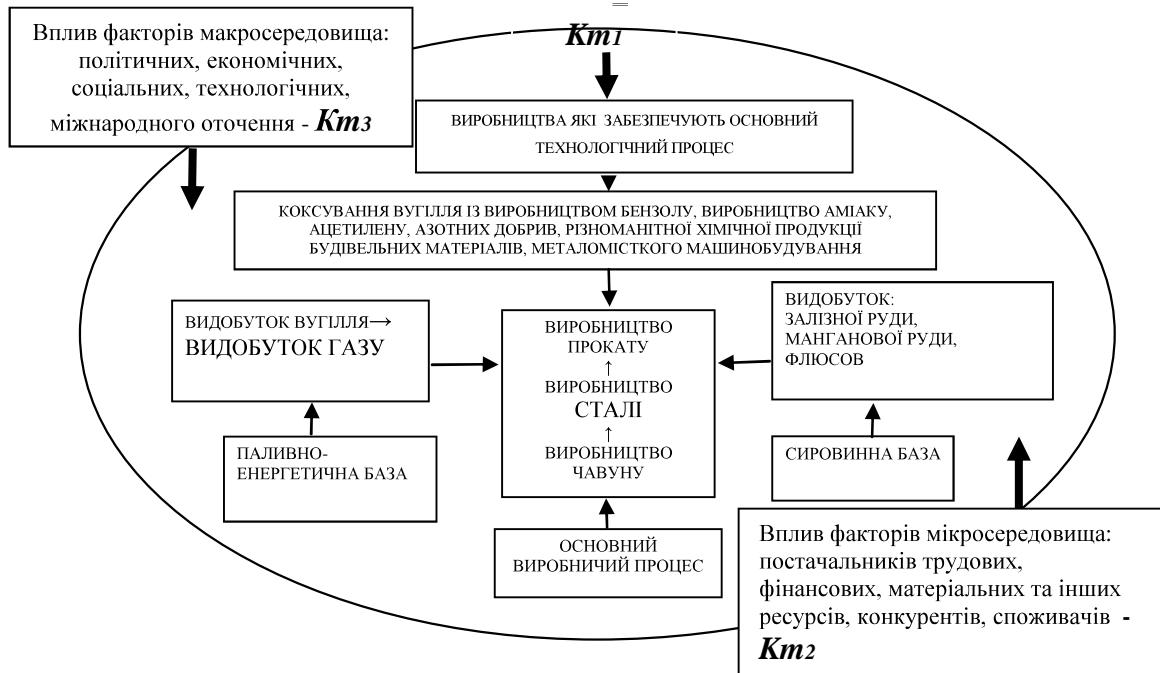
Вплив факторів макросередовища: політичних, економічних, соціальних, технологічних, міжнародного оточення - **Кт3**

**Кт1**

ВИРОБНИЦТВА ЯКІ ЗАБЕЗПЕЧУЮТЬ ОСНОВНИЙ ТЕХНОЛОГІЧНИЙ ПРОЦЕС

КОКСУВАННЯ ВУГІЛЛЯ ІЗ ВИРОБНИЦТВОМ БЕНЗОЛУ, ВИРОБНИЦТВО АМІАКУ, АЦЕТИЛЕНУ, АЗОТНИХ ДОБРИВ, РІЗНОМАНІТНОЇ ХІМІЧНОЇ ПРОДУКЦІЇ БУДІВЕЛЬНИХ МАТЕРІАЛІВ, МЕТАЛОМІСТКОГО МАШИНОБУДУВАННЯ

ВИДОБУТОК ВУГІЛЛЯ→ ВИДОБУТОК ГАЗУ

ВИРОБНИЦТВО ПРОКАТУ ↑ ВИРОБНИЦТВО СТАЛІ ↑ ВИРОБНИЦТВО ЧАВУНУ

ВИДОБУТОК: ЗАЛІЗНОЇ РУДИ, МАНГАНОВОЇ РУДИ, ФЛЮСОВ

ПАЛИВНО-ЕНЕРГЕТИЧНА БАЗА

СИРОВИННА БАЗА

ОСНОВНИЙ ВИРОБНИЧИЙ ПРОЦЕС

Вплив факторів мікросередовища: постачальників трудових, фінансових, матеріальних та інших ресурсів, конкурентів, споживачів - **Кт2**